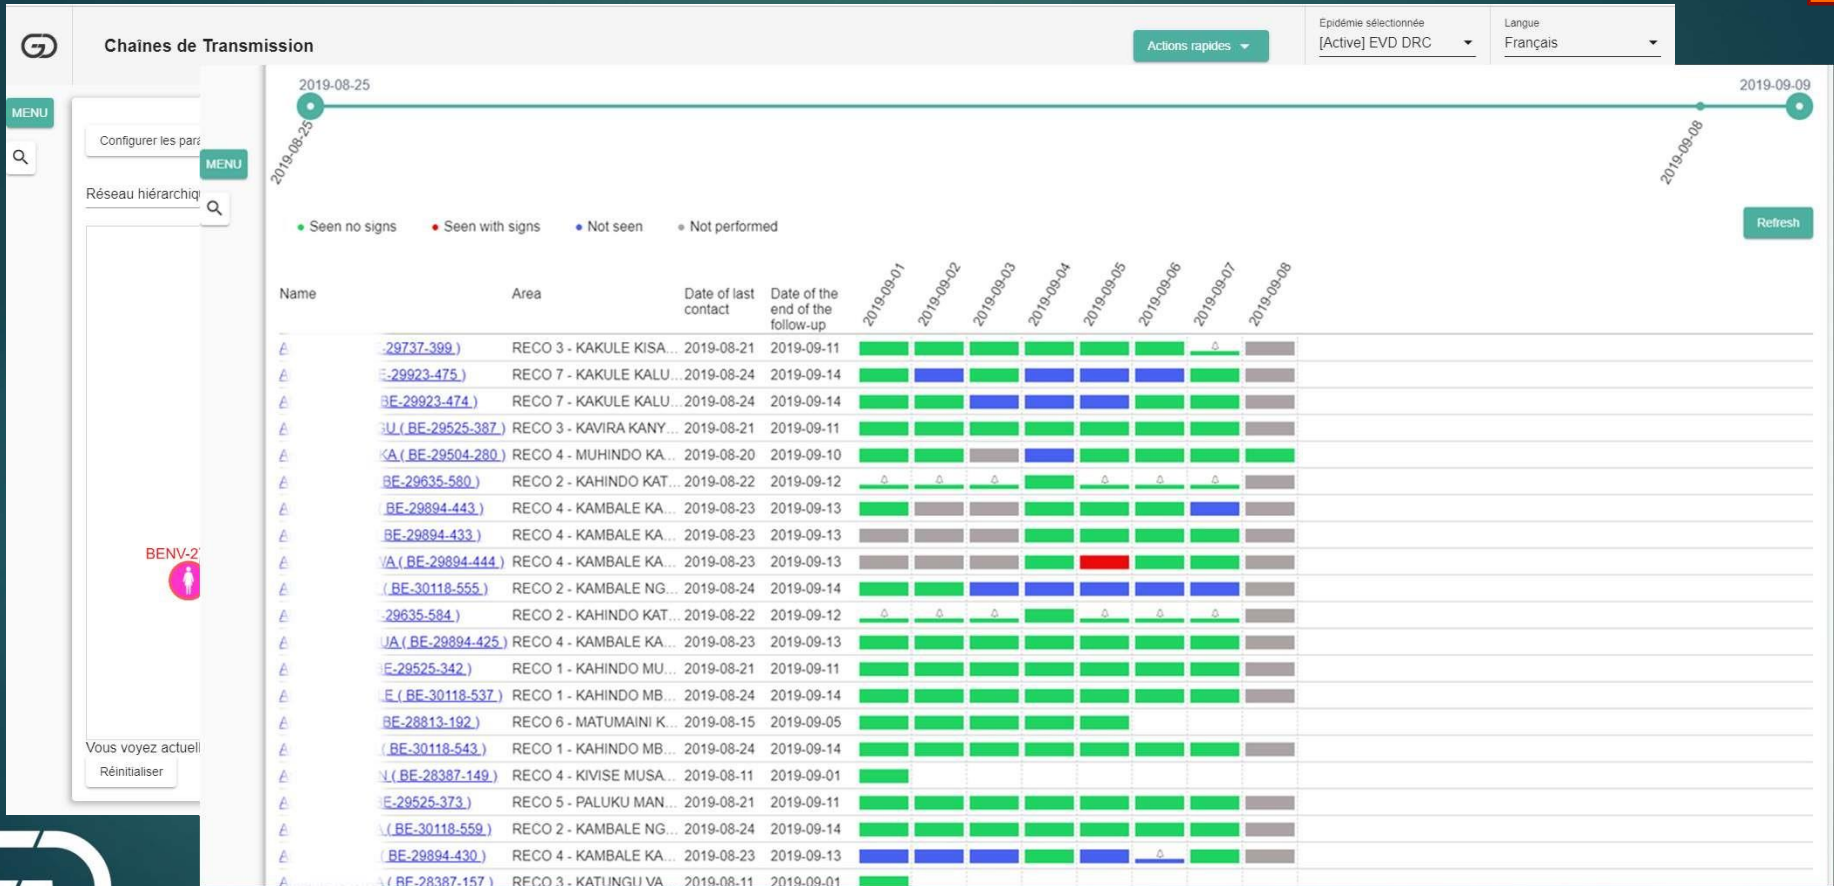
Chaînes de Transmission

Actions rapides

Epidémie sélectionnée
[Active] EVD DRC

Langue
Français

MENU

Configurer les para

Réseau hiérarchiq

BENV-2

Vous voyez actuell

Réinitialiser

MENU

2019-08-25

2019-09-09

2019-08-25

2019-09-08

Seen no signs Seen with signs Not seen Not performed

Refresh

| Name | | Area | Date of last contact | Date of the end of the follow-up | 2019-09-01 | 2019-09-02 | 2019-09-03 | 2019-09-04 | 2019-09-05 | 2019-09-06 | 2019-09-07 | 2019-09-08 |
|---|---|---|---|---|---|---|---|---|---|---|---|---|
| A | -29737-399 ) | RECO 3 - KAKULE KISA... | 2019-08-21 | 2019-09-11 | | | | | | | | |
| A | E-29923-475 ) | RECO 7 - KAKULE KALU... | 2019-08-24 | 2019-09-14 | | | | | | | | |
| A | 3E-29923-474 ) | RECO 7 - KAKULE KALU... | 2019-08-24 | 2019-09-14 | | | | | | | | |
| A | U ( BE-29525-387 ) | RECO 3 - KAVIRA KANY... | 2019-08-21 | 2019-09-11 | | | | | | | | |
| A | KA ( BE-29504-280 ) | RECO 4 - MUHINDO KA... | 2019-08-20 | 2019-09-10 | | | | | | | | |
| A | BE-29635-580 ) | RECO 2 - KAHINDO KAT... | 2019-08-22 | 2019-09-12 | | | | | | | | |
| A | BE-29894-443 ) | RECO 4 - KAMBALE KA... | 2019-08-23 | 2019-09-13 | | | | | | | | |
| A | BE-29894-433 ) | RECO 4 - KAMBALE KA... | 2019-08-23 | 2019-09-13 | | | | | | | | |
| A | VA ( BE-29894-444 ) | RECO 4 - KAMBALE KA... | 2019-08-23 | 2019-09-13 | | | | | | | | |
| A | ( BE-30118-555 ) | RECO 2 - KAMBALE NG... | 2019-08-24 | 2019-09-14 | | | | | | | | |
| A | 29635-584 ) | RECO 2 - KAHINDO KAT... | 2019-08-22 | 2019-09-12 | | | | | | | | |
| A | UA ( BE-29894-425 ) | RECO 4 - KAMBALE KA... | 2019-08-23 | 2019-09-13 | | | | | | | | |
| A | E-29525-342 ) | RECO 1 - KAHINDO MU... | 2019-08-21 | 2019-09-11 | | | | | | | | |
| A | E ( BE-30118-537 ) | RECO 1 - KAHINDO MB... | 2019-08-24 | 2019-09-14 | | | | | | | | |
| A | BE-28813-192 ) | RECO 6 - MATUMAINI K... | 2019-08-15 | 2019-09-05 | | | | | | | | |
| A | ( BE-30118-543 ) | RECO 1 - KAHINDO MB... | 2019-08-24 | 2019-09-14 | | | | | | | | |
| A | I ( BE-28387-149 ) | RECO 4 - KIVISE MUSA... | 2019-08-11 | 2019-09-01 | | | | | | | | |
| A | E-29525-373 ) | RECO 5 - PALUKU MAN... | 2019-08-21 | 2019-09-11 | | | | | | | | |
| A | ( BE-30118-559 ) | RECO 2 - KAMBALE NG... | 2019-08-24 | 2019-09-14 | | | | | | | | |
| A | ( BE-29894-430 ) | RECO 4 - KAMBALE KA... | 2019-08-23 | 2019-09-13 | | | | | | | | |
| A | ( BE-28387-157 ) | RECO 3 - KATUNGU VA... | 2019-08-11 | 2019-09-01 | | | | | | | | |